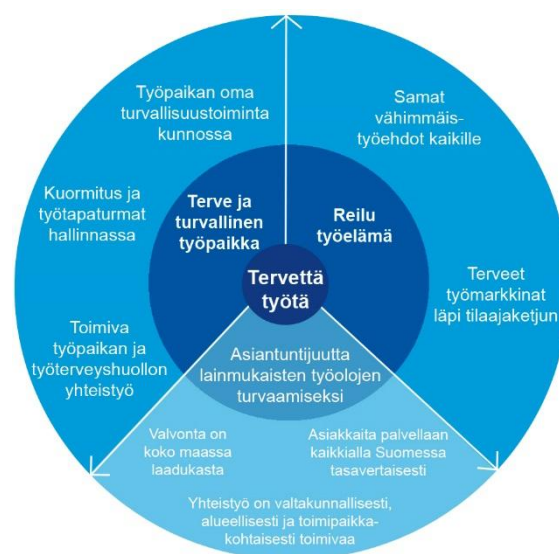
Työpaikan oma turvallisuustoiminta kunnossa

Samat vähimmäistyöehdot kaikille

Kuormitus ja työtapaturmat hallinnassa

Terve ja turvallinen työpaikka

Reilu työelämä

Tervettä työtä

Terveet työmarkkinat läpi tilaajaketjun

Toimiva työpaikan ja työterveyshuollon yhteistyö

Asiantuntijuutta lainmukaisten työolojen turvaamiseksi

Valvonta on koko maassa laadukasta

Asiakkaita palvellaan kaikkialla Suomessa tasavertaisesti

Yhteistyö on valtakunnallisesti, alueellisesti ja toimipaikkakohtaisesti toimivaa